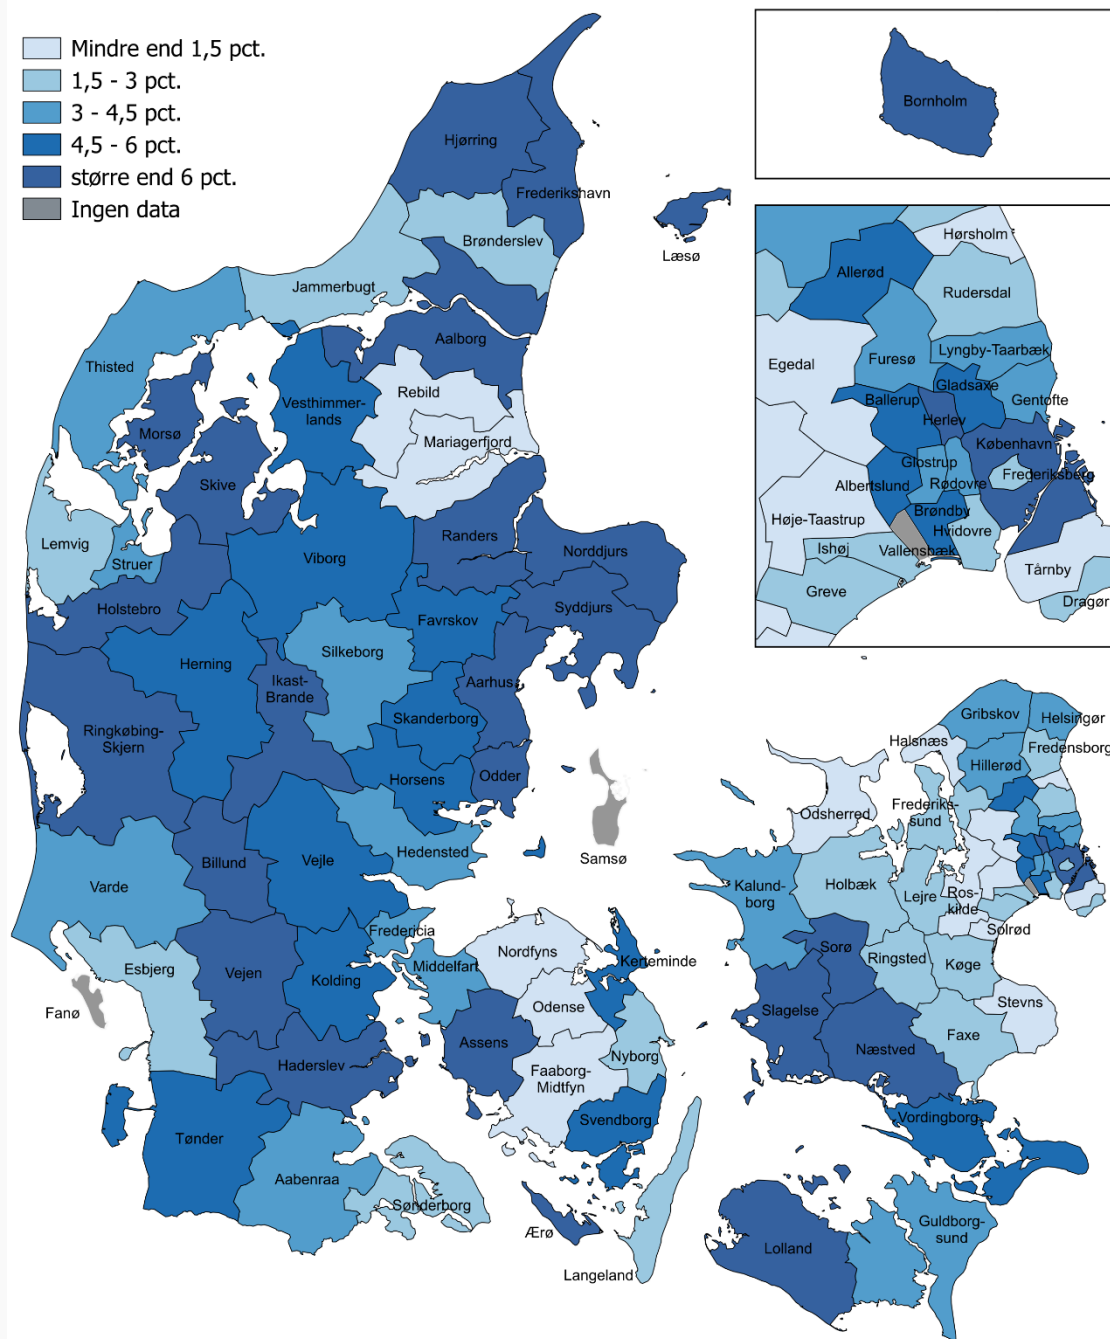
Mindre end 1,5 pct.
1,5 - 3 pct.
3 - 4,5 pct.
4,5 - 6 pct.
større end 6 pct.
Ingen data

Bornholm

Hørsholm
Allerød
Rudersdal
Egedal
Furesø
Lyngby-Taarbæk
Gladsaxe
Ballerup
Gentofte
Herlev
København
Glostrup
Albertslund
Rødovre
Frederiksberg
Brøndby
Høje-Taastrup
Hvidovre
Ishøj
Vallensbæk
Tårnby
Greve
Dragør

Hjørring
Frederikshavn
Læsø
Brønderslev
Jammerbugt
Aalborg
Thisted
Vesthimmer-lands
Rebild
Morsø
Mariagerfjord
Skive
Lemvig
Struer
Randers
Viborg
Norddjurs
Holstebro
Syddjurs
Favrskov
Silkeborg
Herning
Ikast-Brande
Aarhus
Ringkøbing-Skjern
Skanderborg
Horsens
Odder
Hedensted
Samsø
Billund
Vejle
Varde
Fredericia
Esbjerg
Vejen
Kolding
Middelfart
Nordfyns
Kerteminde
Fanø
Odense
Assens
Nyborg
Haderslev
Faaborg-Midtfyn
Svendborg
Tønder
Aabenraa
Sønderborg
Ærø
Langeland
Gribskov
Helsingør
Halsnæs
Fredensborg
Hillerød
Odsherred
Frederiks-sund
Kalund-borg
Holbæk
Lejre
Ros-kilde
Solrød
Sorø
Ringsted
Køge
Stevns
Slagelse
Faxe
Næstved
Vordingborg
Guldborg-sund
Lolland